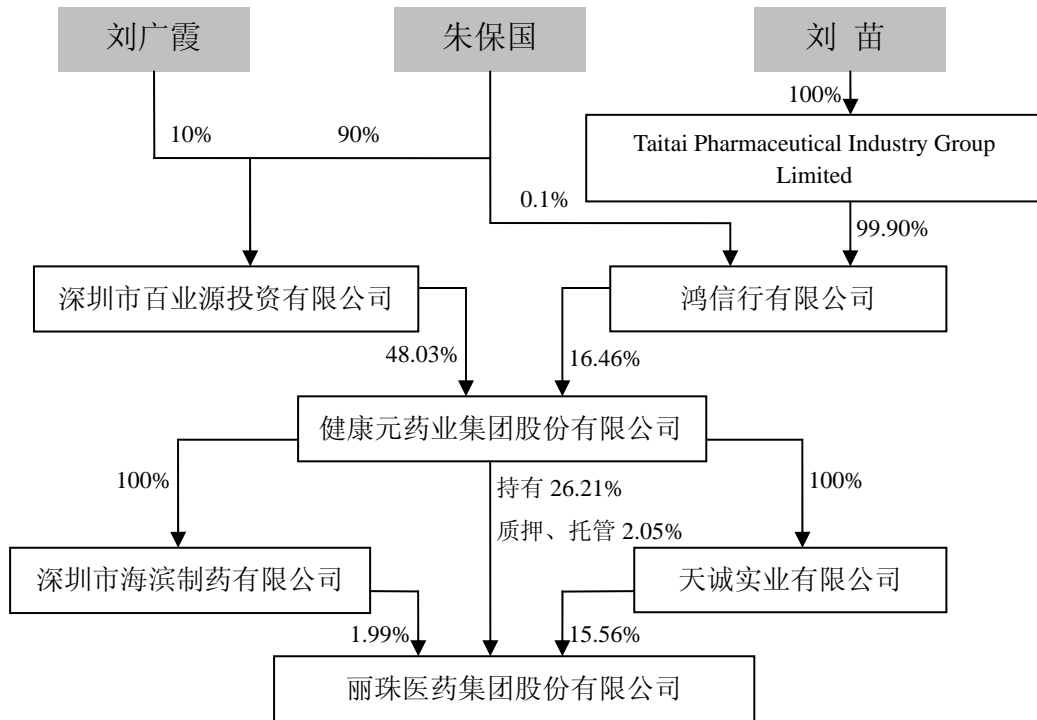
刘广霞

朱保国

刘 苗

10%

90%

100%

Taitai Pharmaceutical Industry Group Limited

0.1%

99.90%

深圳市百业源投资有限公司

鸿信行有限公司

48.03%

16.46%

健康元药业集团股份有限公司

100%

持有 26.21%

100%

质押、托管 2.05%

深圳市海滨制药有限公司

天诚实业有限公司

1.99%

15.56%

丽珠医药集团股份有限公司